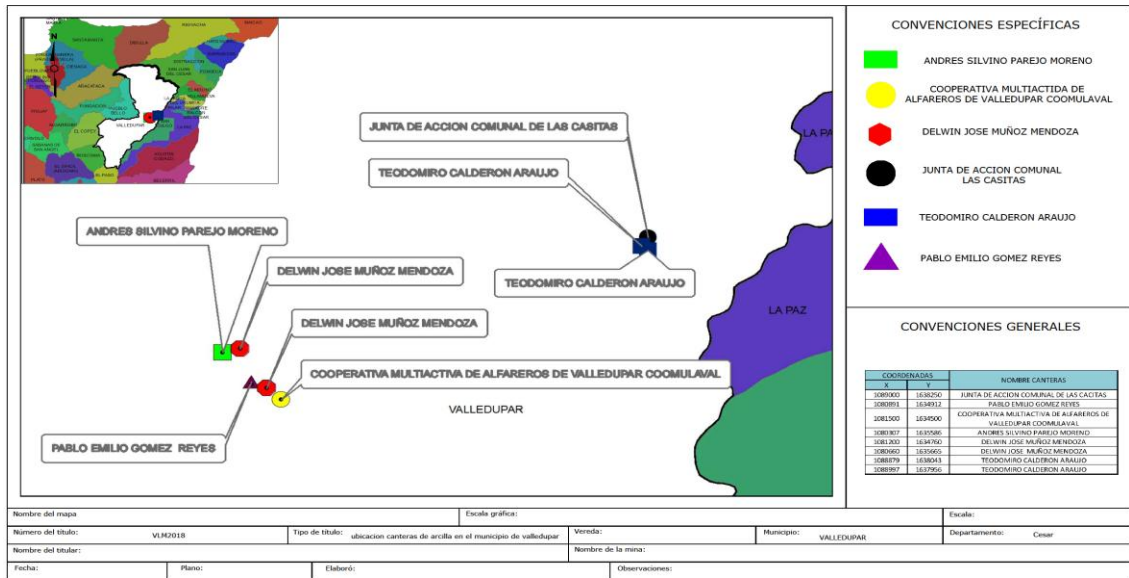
N
NAVIDAÑANCE
ARACATACA
EL COPEY
VALLEDUPAR
LA PAZ

JUNTA DE ACCION COMUNAL DE LAS CASITAS

TEODOMIRO CALDERON ARAUJO

ANDRES SILVINO PAREJO MORENO

DELWIN JOSE MUÑOZ MENDOZA

TEODOMIRO CALDERON ARAUJO

DELWIN JOSE MUÑOZ MENDOZA

COOPERATIVA MULTIACTIVA DE ALFAREROS DE VALLEDUPAR COOMULAVAL

VALLEDUPAR

PABLO EMILIO GOMEZ REYES

LA PA

LA PAZ

CONVENCIONES ESPECÍFICAS

ANDRES SILVINO PAREJO MORENO

COOPERATIVA MULTIACTIDA DE ALFAREROS DE VALLEDUPAR COOMULAVAL

DELWIN JOSE MUÑOZ MENDOZA

JUNTA DE ACCION COMUNAL LAS CASITAS

TEODOMIRO CALDERON ARAUJO

PABLO EMILIO GOMEZ REYES

CONVENCIONES GENERALES

| COORDENADAS X | COORDENADAS Y | NOMBRE CANTERAS |
|---|---|---|
| 1089000 | 1638250 | JUNTA DE ACCION COMUNAL DE LAS CASITAS |
| 1080891 | 1634912 | PABLO EMILIO GOMEZ REYES |
| 1081500 | 1634500 | COOPERATIVA MULTIACTIVA DE ALFAREROS DE VALLEDUPAR COOMULAVAL |
| 1080307 | 1635586 | ANDRES SILVINO PAREJO MORENO |
| 1081200 | 1634760 | DELWIN JOSE MUÑOZ MENDOZA |
| 1080660 | 1635665 | DELWIN JOSE MUÑOZ MENDOZA |
| 1088879 | 1638043 | TEODOMIRO CALDERON ARAUJO |
| 1088997 | 1637956 | TEODOMIRO CALDERON ARAUJO |

Nombre del mapa
Escala gráfica:
Escala:
Número del título: VLM2018
Tipo de título: ubicacion canteras de arcilla en el municipio de valledupar
Vereda:
Municipio: VALLEDUPAR
Departamento: Cesar
Nombre del titular:
Nombre de la mina:
Fecha:
Plano:
Elaboró:
Observaciones: